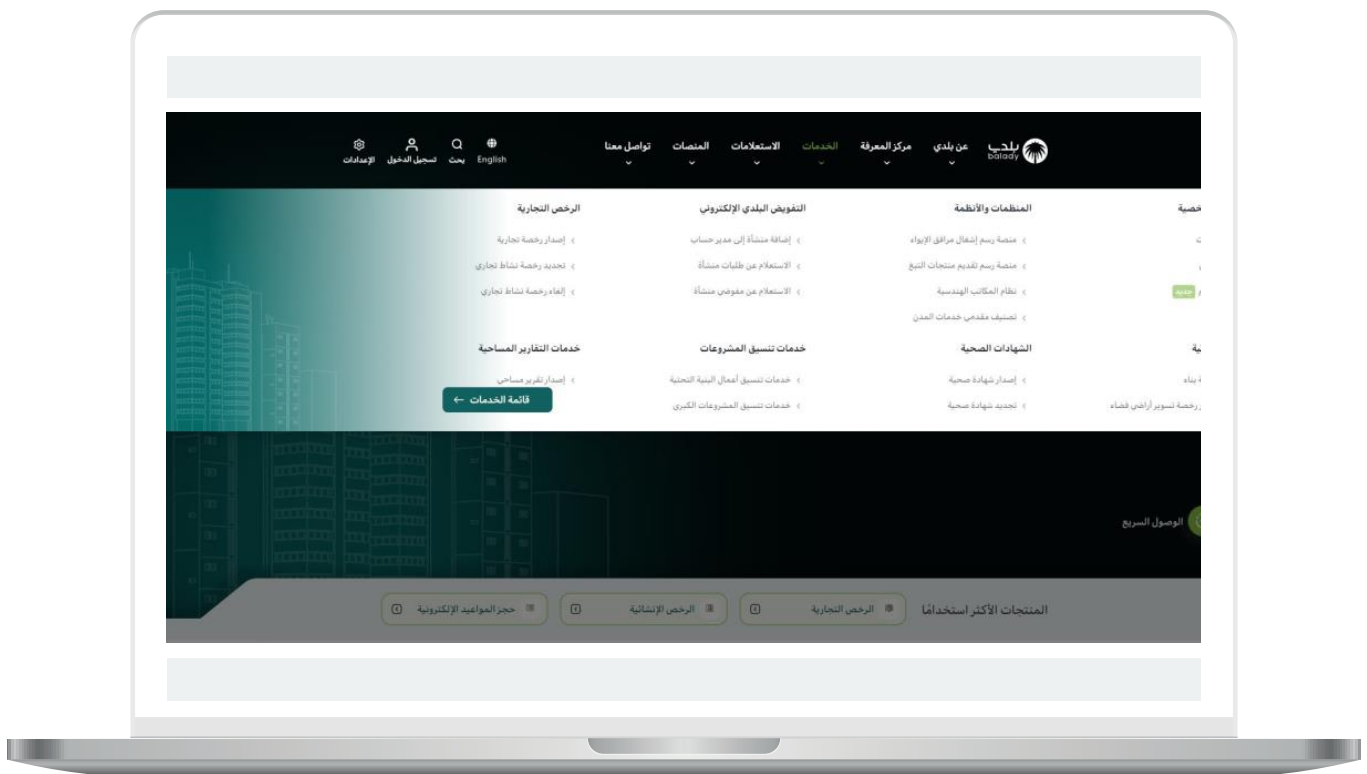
بلدي balady
عن بلدي
مركز المعرفة
الخدمات
الاستعلامات
المنصات
تواصل معنا
English
بحث
تسجيل الدخول
الإعدادات

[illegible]خصية
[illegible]
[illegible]
جديد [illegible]

المنظمات والأنظمة
منصة رسم إشغال مرافق الإيواء
منصة رسم تقديم منتجات التبغ
نظام المكاتب الهندسية
تصنيف مقدمي خدمات المدن

التفويض البلدي الإلكتروني
إضافة منشأة إلى مدير حساب
الاستعلام عن طلبات منشأة
الاستعلام عن مفوضي منشأة

الرخص التجارية
إصدار رخصة تجارية
تجديد رخصة نشاط تجاري
إلغاء رخصة نشاط تجاري

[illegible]ية
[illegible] بناء
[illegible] رخصة تسوير أراضي فضاء

الشهادات الصحية
إصدار شهادة صحية
تجديد شهادة صحية

خدمات تنسيق المشروعات
خدمات تنسيق أعمال البنية التحتية
خدمات تنسيق المشروعات الكبرى

خدمات التقارير المساحية
إصدار تقرير مساحي

قائمة الخدمات ←

الوصول السريع

المنتجات الأكثر استخدامًا
الرخص التجارية
الرخص الإنشائية
حجز المواعيد الإلكترونية